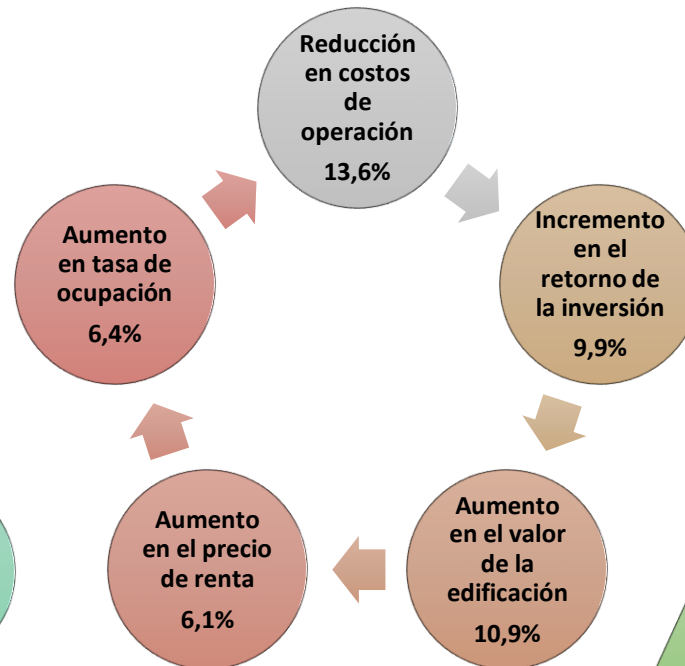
Reducción en costos de operación
13,6%

Incremento en el retorno de la inversión
9,9%

Aumento en el valor de la edificación
10,9%

Aumento en el precio de renta
6,1%

Aumento en tasa de ocupación
6,4%